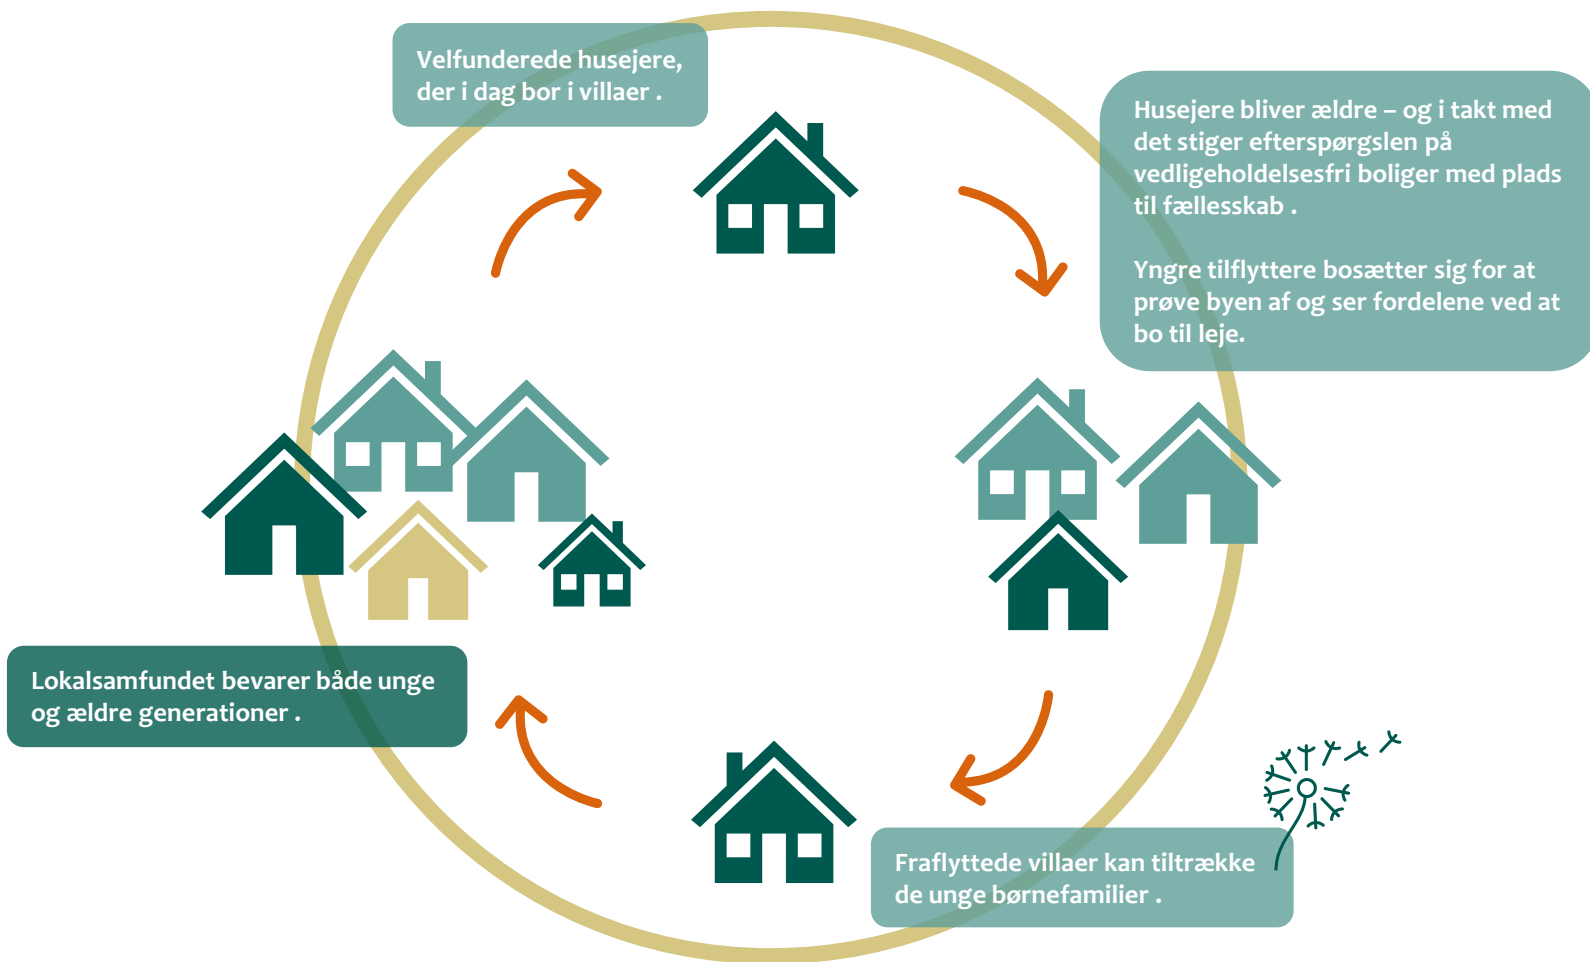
Velfunderede husejere, der i dag bor i villaer .

Husejere bliver ældre – og i takt med det stiger efterspørgslen på vedligeholdelsesfri boliger med plads til fællesskab .

Yngre tilflyttere bosætter sig for at prøve byen af og ser fordelene ved at bo til leje.

Fraflyttede villaer kan tiltrække de unge børnefamilier .

Lokalsamfundet bevarer både unge og ældre generationer .